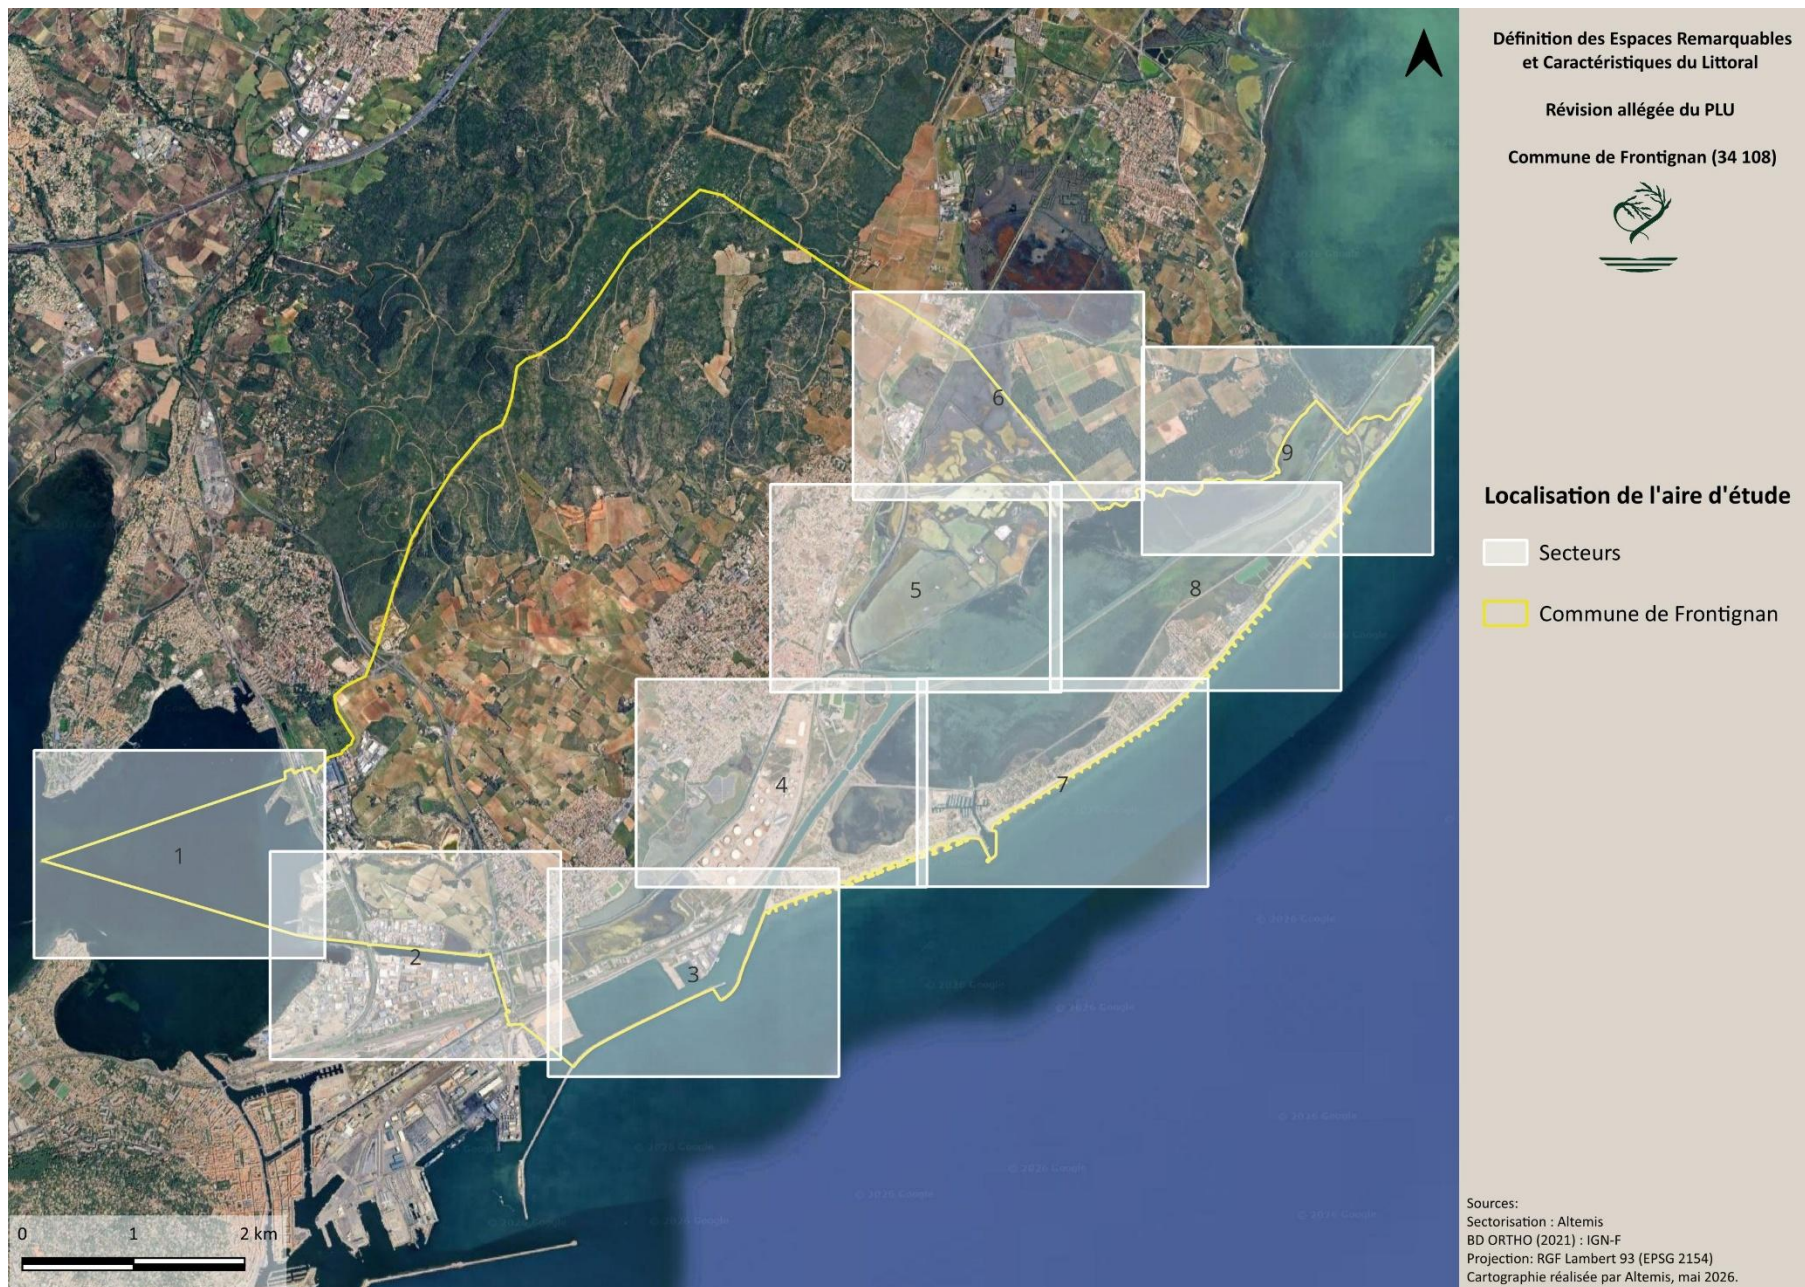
Définition des Espaces Remarquables et Caractéristiques du Littoral

Révision allégée du PLU

Commune de Frontignan (34 108)

Localisation de l'aire d'étude

Secteurs

Commune de Frontignan

6

9

5

8

4

7

1

2

3

0 1 2 km

Sources:
Sectorisation : Altemis
BD ORTHO (2021) : IGN-F
Projection: RGF Lambert 93 (EPSG 2154)
Cartographie réalisée par Altemis, mai 2026.